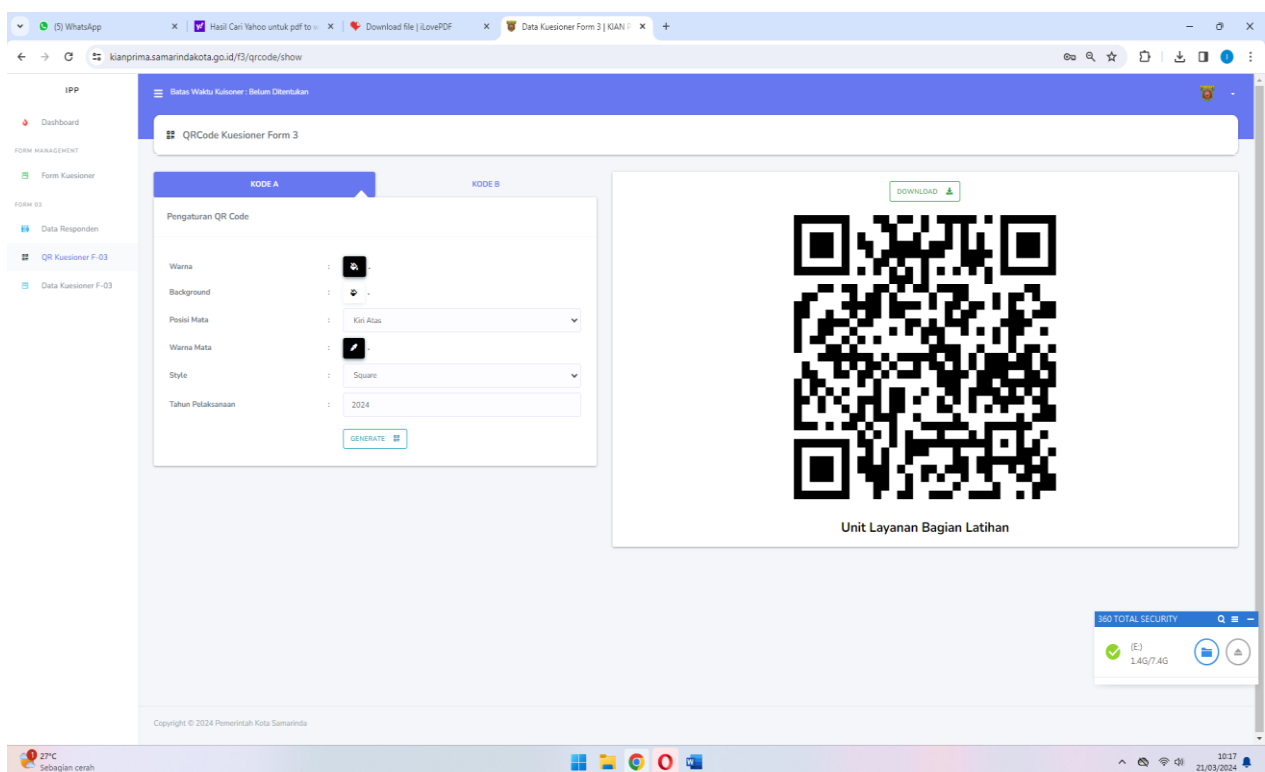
(5) WhatsApp
Hasil Cari Yahoo untuk pdf to w
Download file | iLovePDF
Data Kuesioner Form 3 | KIAN P
kianprima.samarindakota.go.id/f3/qrcode/show

IPP
Dashboard
FORM MANAGEMENT
Form Kuesioner
FORM 03
Data Responden
QR Kuesioner F-03
Data Kuesioner F-03

Batas Waktu Kuisoner : Belum Ditentukan

QRCode Kuesioner Form 3

KODE A
KODE B

Pengaturan QR Code

Warna :
Background :
Posisi Mata : Kiri Atas
Warna Mata :
Style : Square
Tahun Pelaksanaan : 2024

GENERATE

DOWNLOAD

Unit Layanan Bagian Latihan

360 TOTAL SECURITY
(E:)
1.4G/7.4G

Copyright © 2024 Pemerintah Kota Samarinda

27°C
Sebagian cerah
10:17
21/03/2024